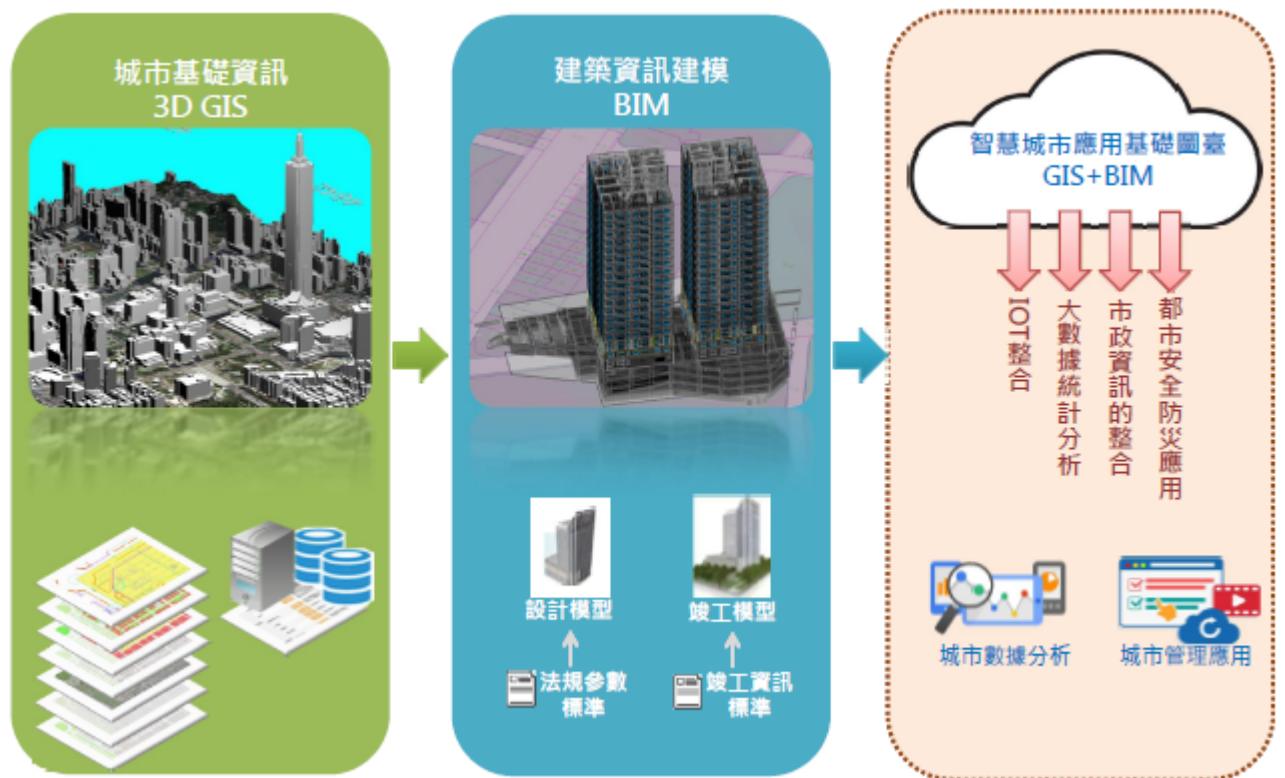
城市基礎資訊
3D GIS

建築資訊建模
BIM

設計模型

竣工模型

法規參數標準

竣工資訊標準

智慧城市應用基礎圖臺
GIS+BIM

IOT整合

大數據統計分析

市政資訊的整合

都市安全防災應用

城市數據分析

城市管理應用